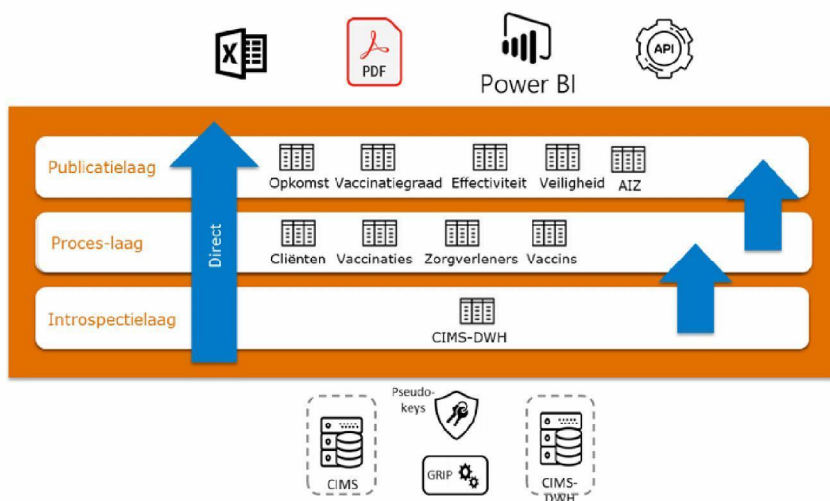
PDF

Power BI

API

Publicatielaag

Opkomst Vaccinatiegraad Effectiviteit Veiligheid AIZ

Proces-laag

Cliënten Vaccinaties Zorgverleners Vaccins

Introspectielaag

CIMS-DWH

Direct

Pseudo-keys

CIMS

GRIP

CIMS-DWH